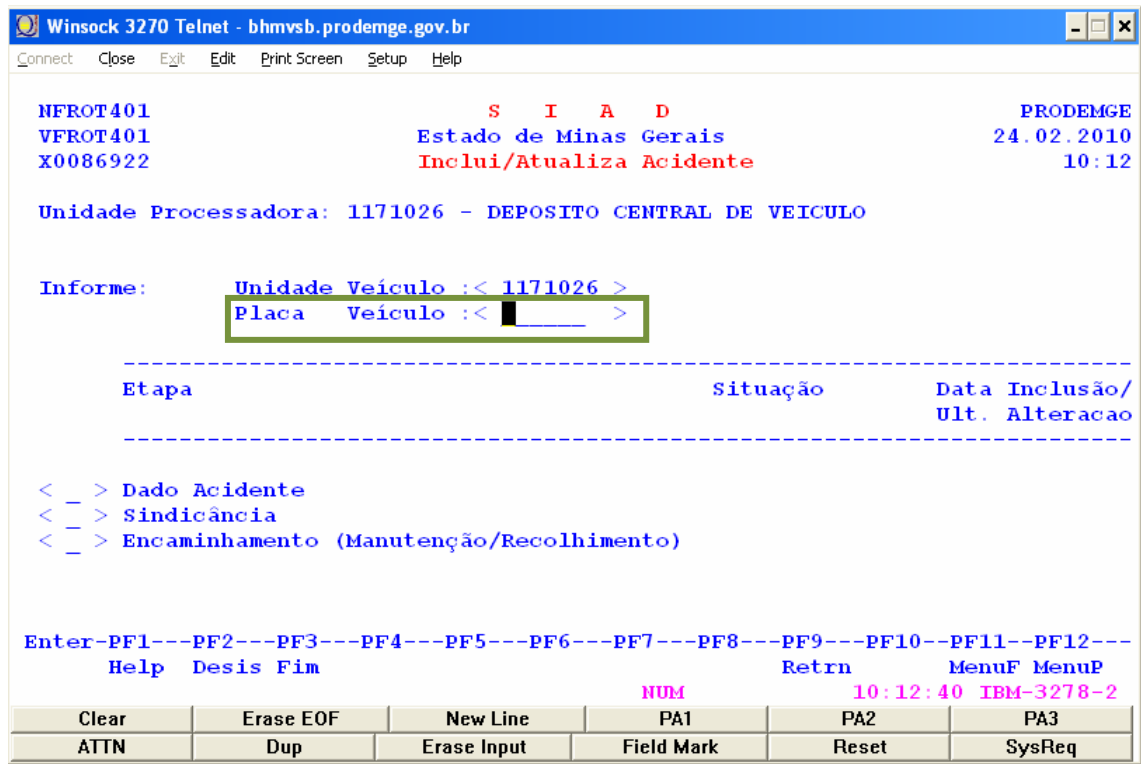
Winsock 3270 Telnet - bhmvsb.prodemge.gov.br

Connect Close Exit Edit Print Screen Setup Help

NFROT401 S I A D PRODEMGE
VFROT401 Estado de Minas Gerais 24.02.2010
X0086922 Inclui/Atualiza Acidente 10:12

Unidade Processadora: 1171026 - DEPOSITO CENTRAL DE VEICULO

Informe: Unidade Veículo :< 1171026 >
Placa Veículo :< _______ >

----------------------------------------------------------------------------
Etapa Situação Data Inclusão/
Ult. Alteracao
----------------------------------------------------------------------------

< _ > Dado Acidente
< _ > Sindicância
< _ > Encaminhamento (Manutenção/Recolhimento)

Enter-PF1---PF2---PF3---PF4---PF5---PF6---PF7---PF8---PF9---PF10--PF11--PF12---
Help Desis Fim Retrn MenuF MenuP
NUM 10:12:40 IBM-3278-2

| Clear | Erase EOF | New Line | PA1 | PA2 | PA3 |
|---|---|---|---|---|---|
| ATTN | Dup | Erase Input | Field Mark | Reset | SysReq |